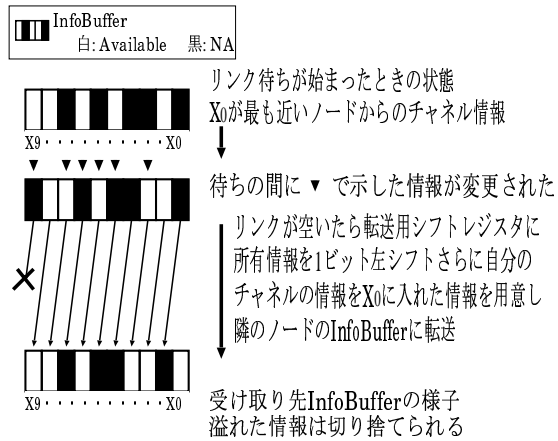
InfoBuffer
白: Available 黒: NA

リンク待ちが始まったときの状態
X0が最も近いノードからのチャネル情報

X9 · · · · · · · · · X0

待ちの間に ▼ で示した情報が変更された

リンクが空いたら転送用シフトレジスタに所有情報を1ビット左シフトさらに自分のチャネルの情報をX0に入れた情報を用意し隣のノードのInfoBufferに転送

X9 · · · · · · · · · X0

受け取り先InfoBufferの様子
溢れた情報は切り捨てられる